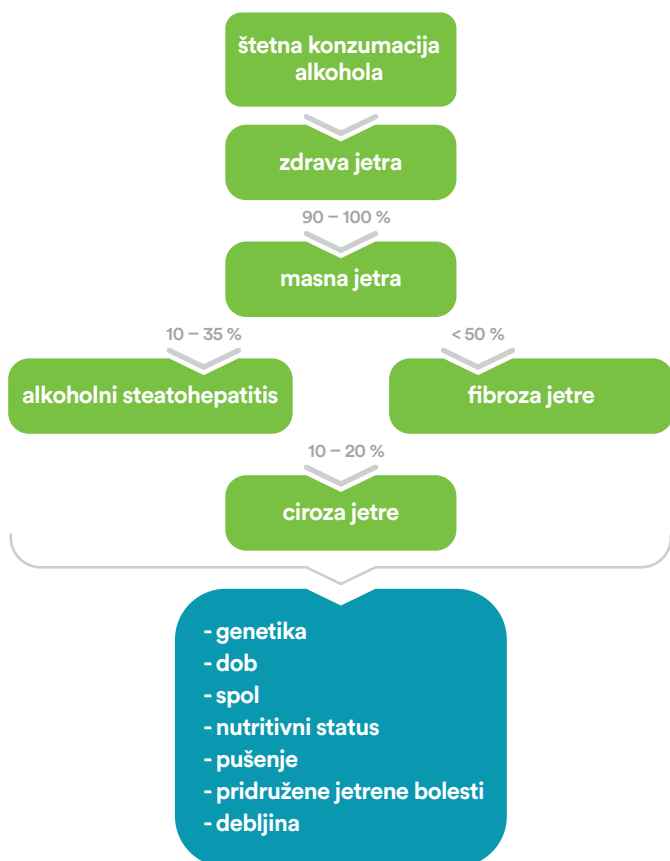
štetna konzumacija alkohola

zdrava jetra

90 – 100 %

masna jetra

10 – 35 %

< 50 %

alkoholni steatohepatitis

fibroza jetre

10 – 20 %

ciroza jetre

- genetika
- dob
- spol
- nutritivni status
- pušenje
- pridružene jetrene bolesti
- debljina